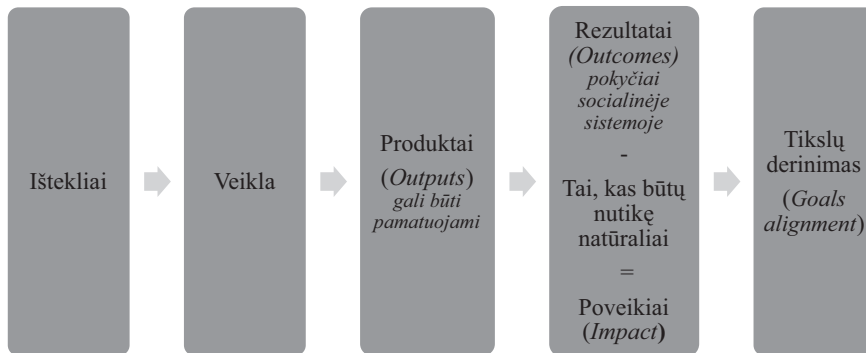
Ištekliai

Veikla

Produktai (*Outputs*) *gali būti pamatuojami*

Rezultatai *(Outcomes) pokyčiai socialinėje sistemoje*

-

Tai, kas būtų nutikę natūraliai

=

Poveikiai (*Impact*)

Tikslų derinimas (*Goals alignment*)